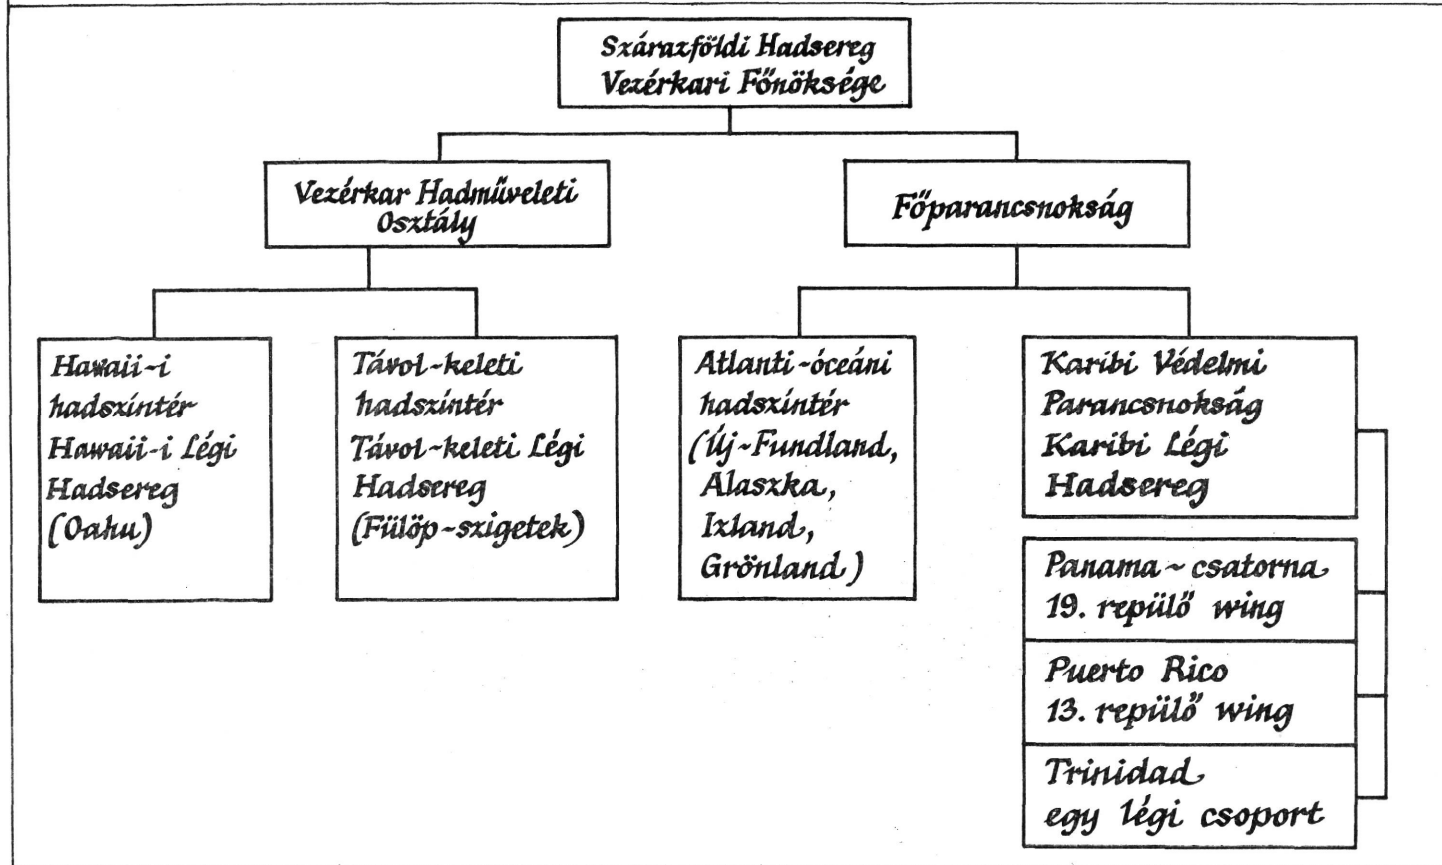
Szárazföldi Hadsereg
Vezérkari Főnöksége

Vezérkar Hadműveleti Osztály

Főparancsnokság

Hawaii-i hadszíntér
Hawaii-i Légi Hadsereg
(Oahu)

Távol-keleti hadszíntér
Távol-keleti Légi Hadsereg
(Fülöp-szigetek)

Atlanti-óceáni hadszíntér
(Új-Fundland, Alaszka, Izland, Grönland)

Karibi Védelmi Parancsnokság
Karibi Légi Hadsereg

Panama-csatorna
19. repülő wing

Puerto Rico
13. repülő wing

Trinidad
egy légi csoport